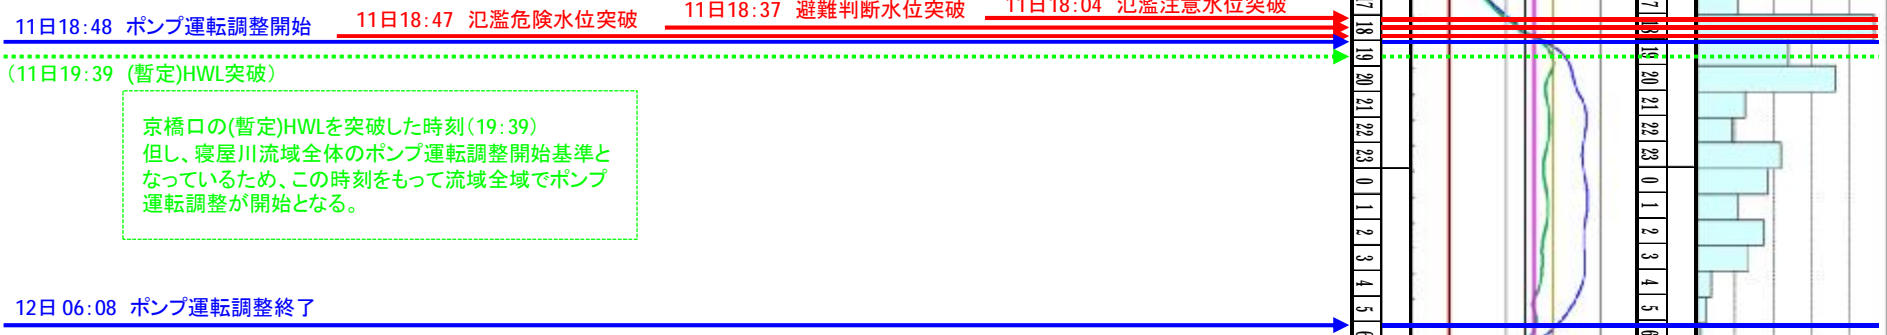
11日18:48 ポンプ運転調整開始

11日18:47 氾濫危険水位突破

11日18:37 避難判断水位突破

11日18:04 氾濫注意水位突破

(11日19:39 (暫定)HWL突破)

京橋口の(暫定)HWLを突破した時刻(19:39)
但し、寝屋川流域全体のポンプ運転調整開始基準となっているため、この時刻をもって流域全域でポンプ運転調整が開始となる。

12日 06:08 ポンプ運転調整終了

7 18 19 20 21 22 23 0 1 2 3 4 5

7 18 19 20 21 22 23 0 1 2 3 4 5